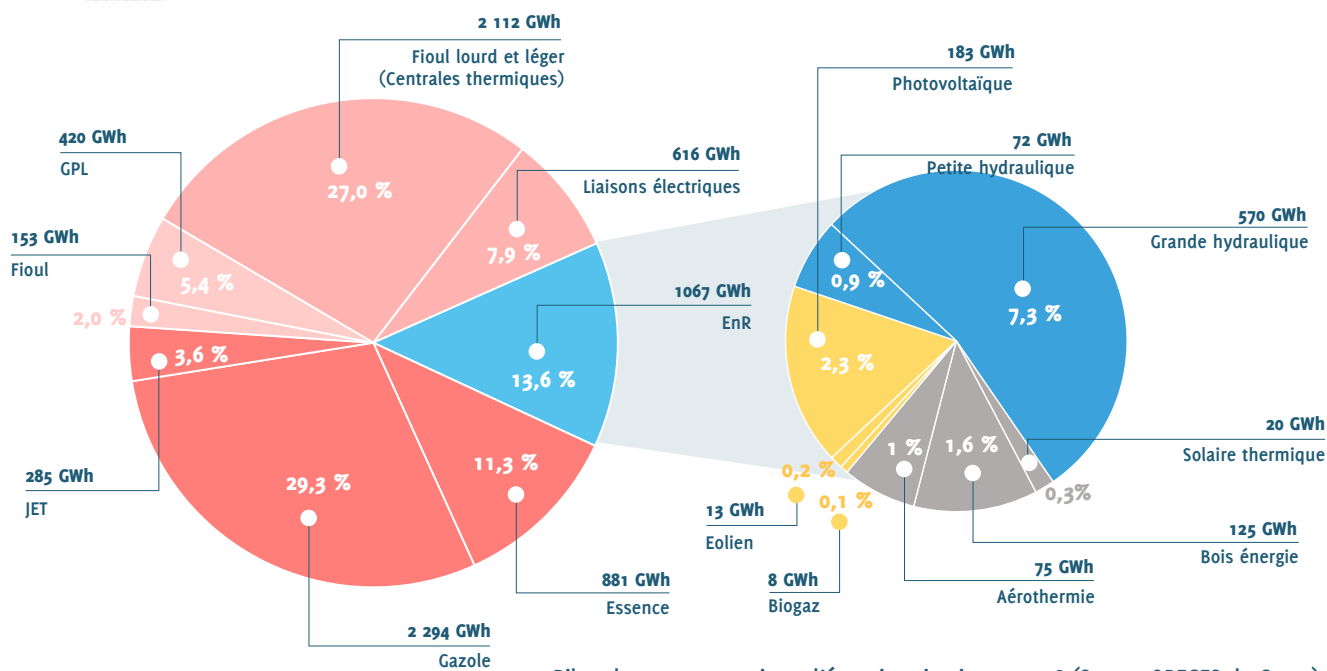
2 112 GWh
Fioul lourd et léger
(Centrales thermiques)

420 GWh
GPL

616 GWh
Liaisons électriques

153 GWh
Fioul

27,0 %
7,9 %
5,4 %
2,0 %
3,6 %

1067 GWh
EnR

13,6 %
11,3 %
29,3 %

285 GWh
JET

881 GWh
Essence

2 294 GWh
Gazole

183 GWh
Photovoltaïque

72 GWh
Petite hydraulique

570 GWh
Grande hydraulique

0,9 %
7,3 %
2,3 %

20 GWh
Solaire thermique

1 %
1,6 %
0,2 %
0,3%
0,1 %

13 GWh
Eolien

125 GWh
Bois énergie

8 GWh
Biogaz

75 GWh
Aérothermie

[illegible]